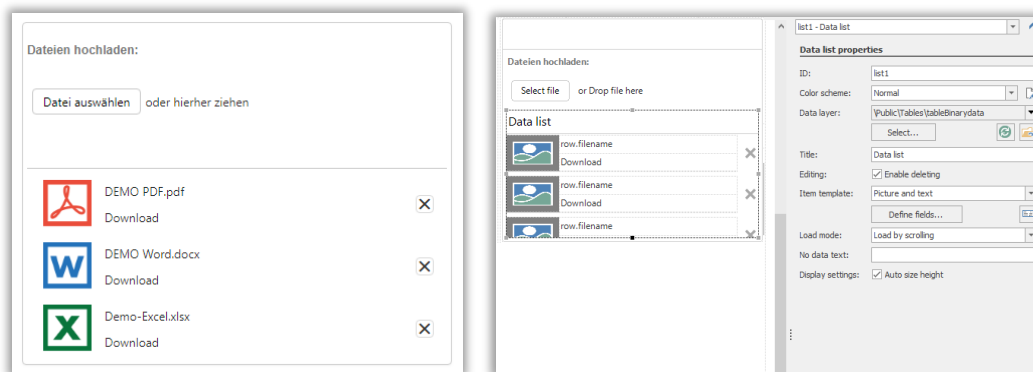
Dateien hochladen:

Datei auswählen oder hierher ziehen

DEMO PDF.pdf
Download

DEMO Word.docx
Download

Demo-Excel.xlsx
Download

Dateien hochladen:

Select file or Drop file here

Data list

row.filename
Download

row.filename
Download

row.filename

list1 - Data list

Data list properties

ID: list1
Color scheme: Normal
Data layer: \Public\Tables\tableBinarydata
Select...
Title: Data list
Editing: Enable deleting
Item template: Picture and text
Define fields...
Load mode: Load by scrolling
No data text:
Display settings: Auto size height